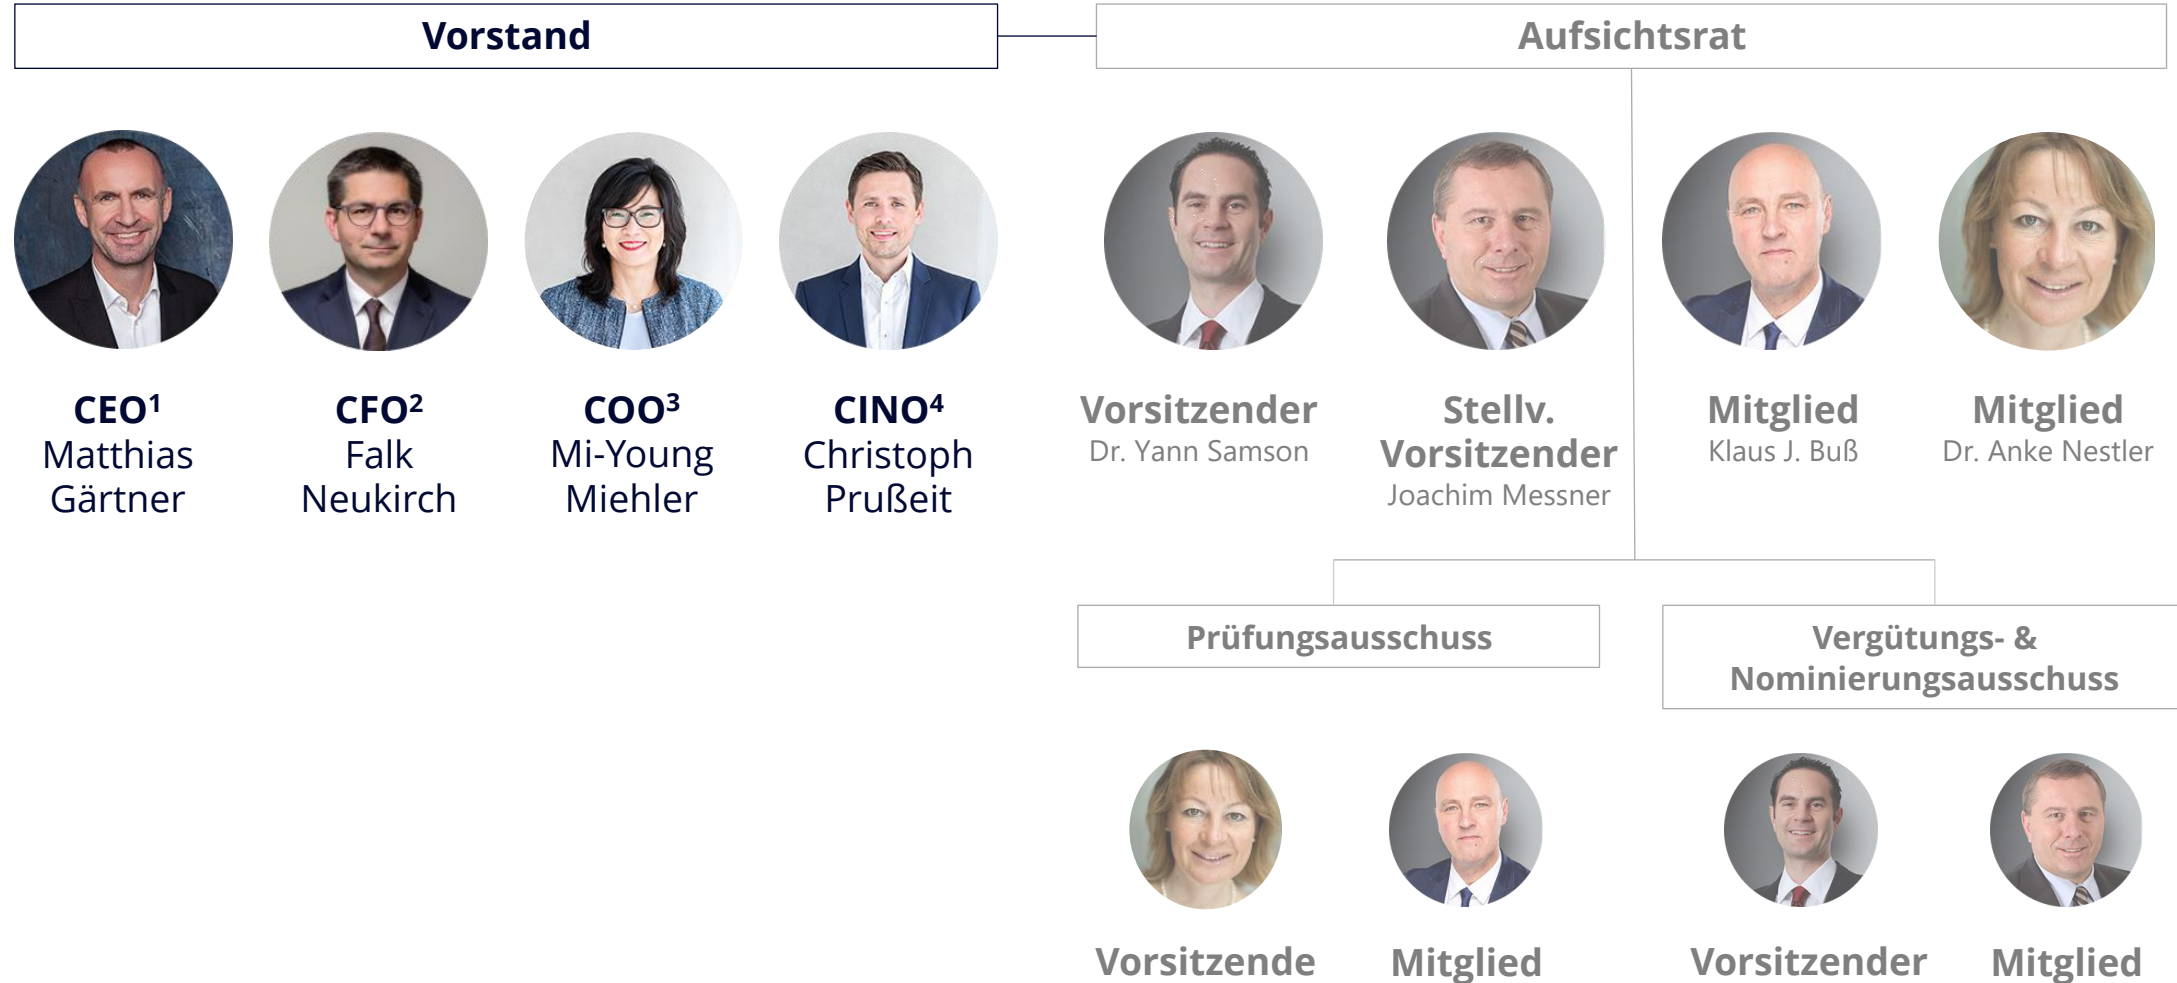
Vorstand

Aufsichtsrat

CEO$^1$ Matthias Gärtner

CFO$^2$ Falk Neukirch

COO$^3$ Mi-Young Miehler

CINO$^4$ Christoph Prußeit

Vorsitzender
Dr. Yann Samson

Stellv. Vorsitzender
Joachim Messner

Mitglied
Klaus J. Buß

Mitglied
Dr. Anke Nestler

Prüfungsausschuss

Vergütungs- & Nominierungsausschuss

Vorsitzende

Mitglied

Vorsitzender

Mitglied